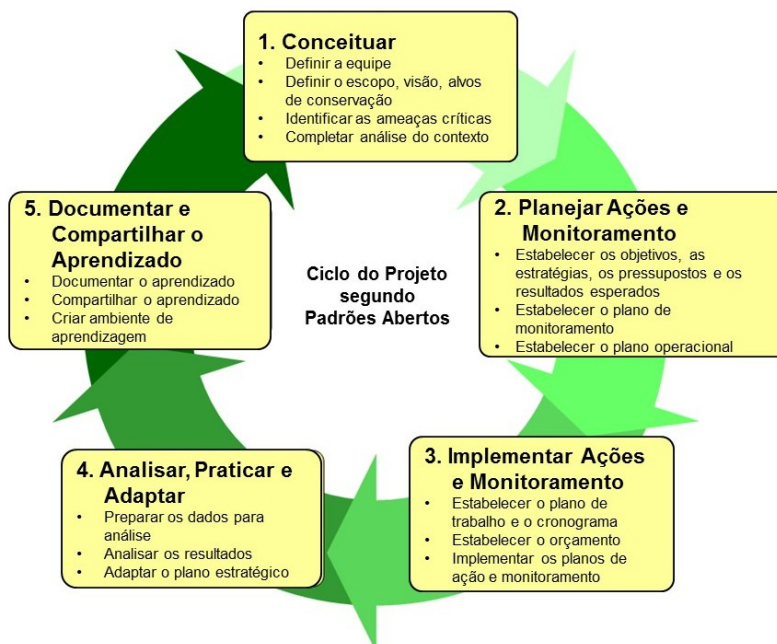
1. Conceituar
- Definir a equipe
- Definir o escopo, visão, alvos de conservação
- Identificar as ameaças críticas
- Completar análise do contexto

2. Planejar Ações e Monitoramento
- Estabelecer os objetivos, as estratégias, os pressupostos e os resultados esperados
- Estabelecer o plano de monitoramento
- Estabelecer o plano operacional

3. Implementar Ações e Monitoramento
- Estabelecer o plano de trabalho e o cronograma
- Estabelecer o orçamento
- Implementar os planos de ação e monitoramento

4. Analisar, Praticar e Adaptar
- Preparar os dados para análise
- Analisar os resultados
- Adaptar o plano estratégico

5. Documentar e Compartilhar o Aprendizado
- Documentar o aprendizado
- Compartilhar o aprendizado
- Criar ambiente de aprendizagem

Ciclo do Projeto segundo Padrões Abertos